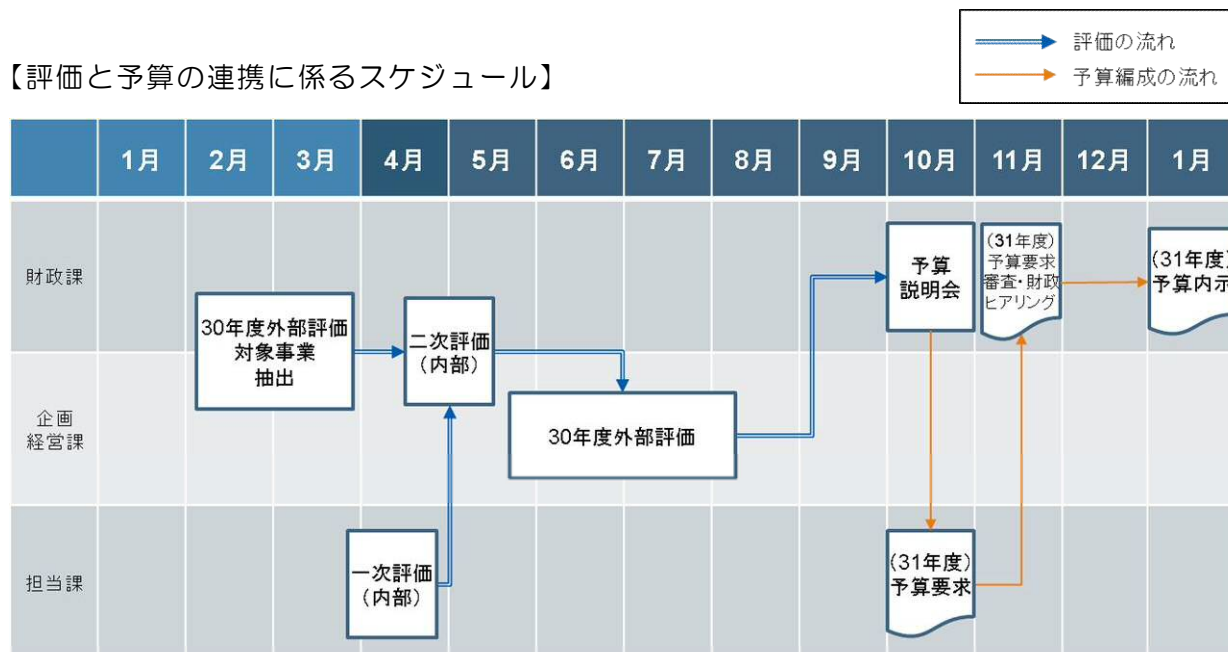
【評価と予算の連携に係るスケジュール】

評価の流れ
予算編成の流れ

| | 1月 | 2月 | 3月 | 4月 | 5月 | 6月 | 7月 | 8月 | 9月 | 10月 | 11月 | 12月 | 1月 |
|---|---|---|---|---|---|---|---|---|---|---|---|---|---|
| 財政課 | | | | | | | | | | 予算説明会 | (31年度)予算要求審査・財政ヒアリング | | (31年度)予算内示 |
| 企画経営課 | | 30年度外部評価対象事業抽出 | | 二次評価(内部) | 30年度外部評価 | | | | | | | | |
| 担当課 | | | | 一次評価(内部) | | | | | | (31年度)予算要求 | | | |